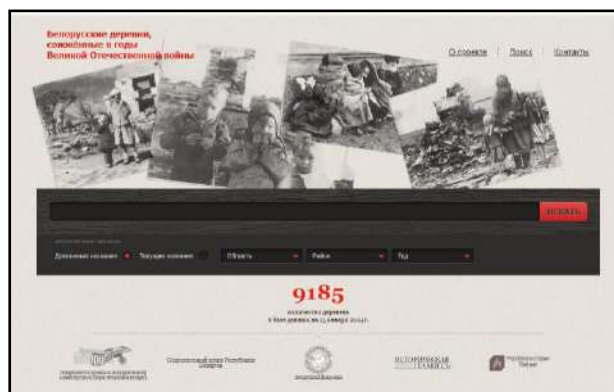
Белорусские деревни, сожжённые в годы Великой Отечественной войны

О проекте | Поиск | Контакты

ИСКАТЬ

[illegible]

Довоенное название Текущее название Область Район Год

9185

количество деревень в базе данных на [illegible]

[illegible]

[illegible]

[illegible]

ИСТОРИЧЕСКАЯ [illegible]

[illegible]